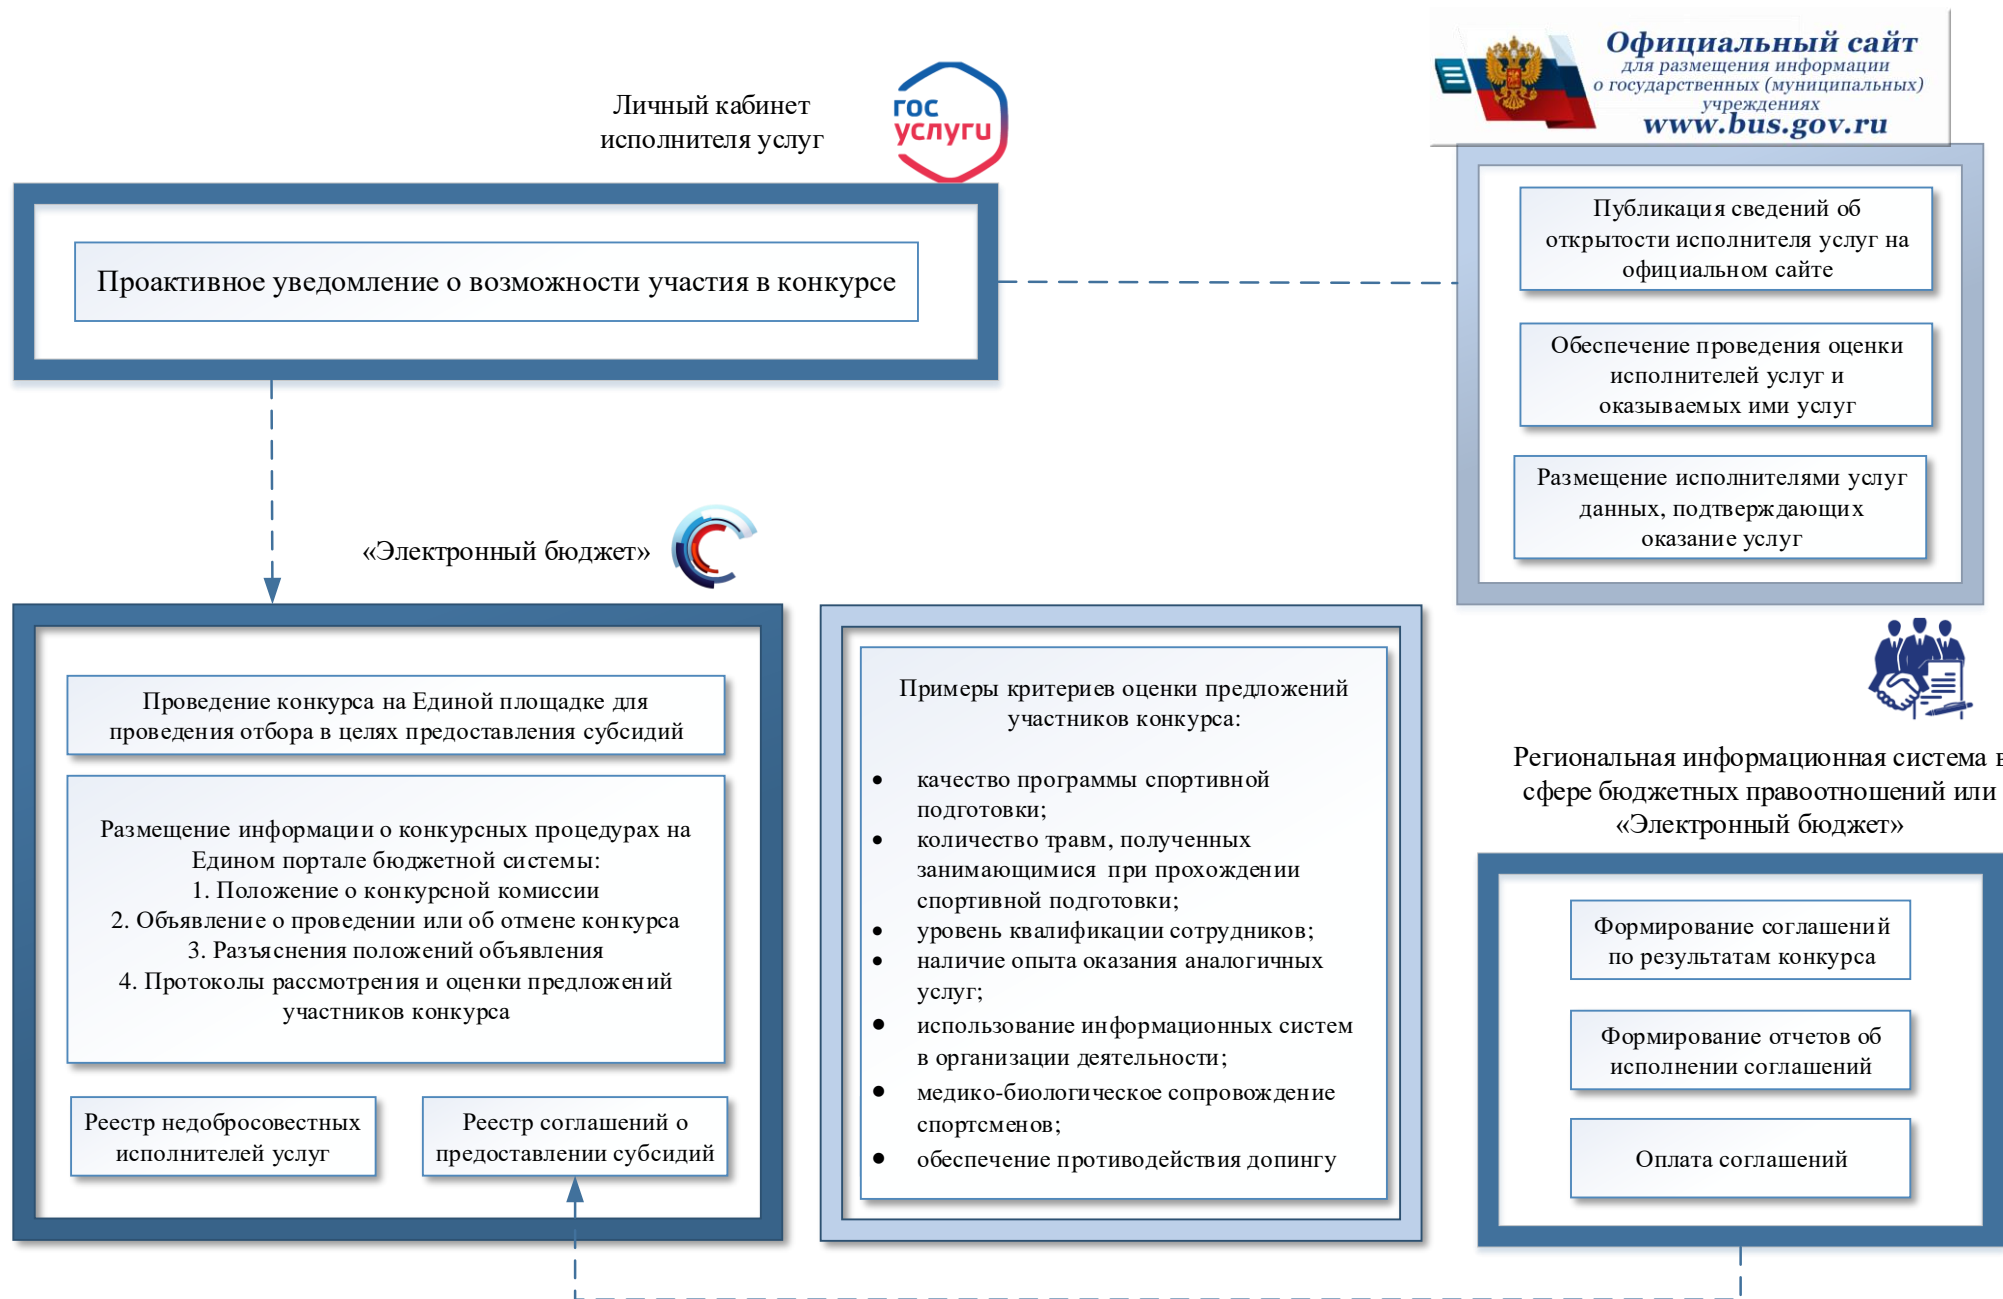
Личный кабинет исполнителя услуг

гос услуги

Официальный сайт для размещения информации о государственных (муниципальных) учреждениях www.bus.gov.ru

Проактивное уведомление о возможности участия в конкурсе

Публикация сведений об открытости исполнителя услуг на официальном сайте

Обеспечение проведения оценки исполнителей услуг и оказываемых ими услуг

Размещение исполнителями услуг данных, подтверждающих оказание услуг

«Электронный бюджет»

Проведение конкурса на Единой площадке для проведения отбора в целях предоставления субсидий

Размещение информации о конкурсных процедурах на Едином портале бюджетной системы:
1. Положение о конкурсной комиссии
2. Объявление о проведении или об отмене конкурса
3. Разъяснения положений объявления
4. Протоколы рассмотрения и оценки предложений участников конкурса

Реестр недобросовестных исполнителей услуг

Реестр соглашений о предоставлении субсидий

Примеры критериев оценки предложений участников конкурса:

- качество программы спортивной подготовки;
- количество травм, полученных занимающимися при прохождении спортивной подготовки;
- уровень квалификации сотрудников;
- наличие опыта оказания аналогичных услуг;
- использование информационных систем в организации деятельности;
- медико-биологическое сопровождение спортсменов;
- обеспечение противодействия допингу

Региональная информационная система в сфере бюджетных правоотношений или «Электронный бюджет»

Формирование соглашений по результатам конкурса

Формирование отчетов об исполнении соглашений

Оплата соглашений